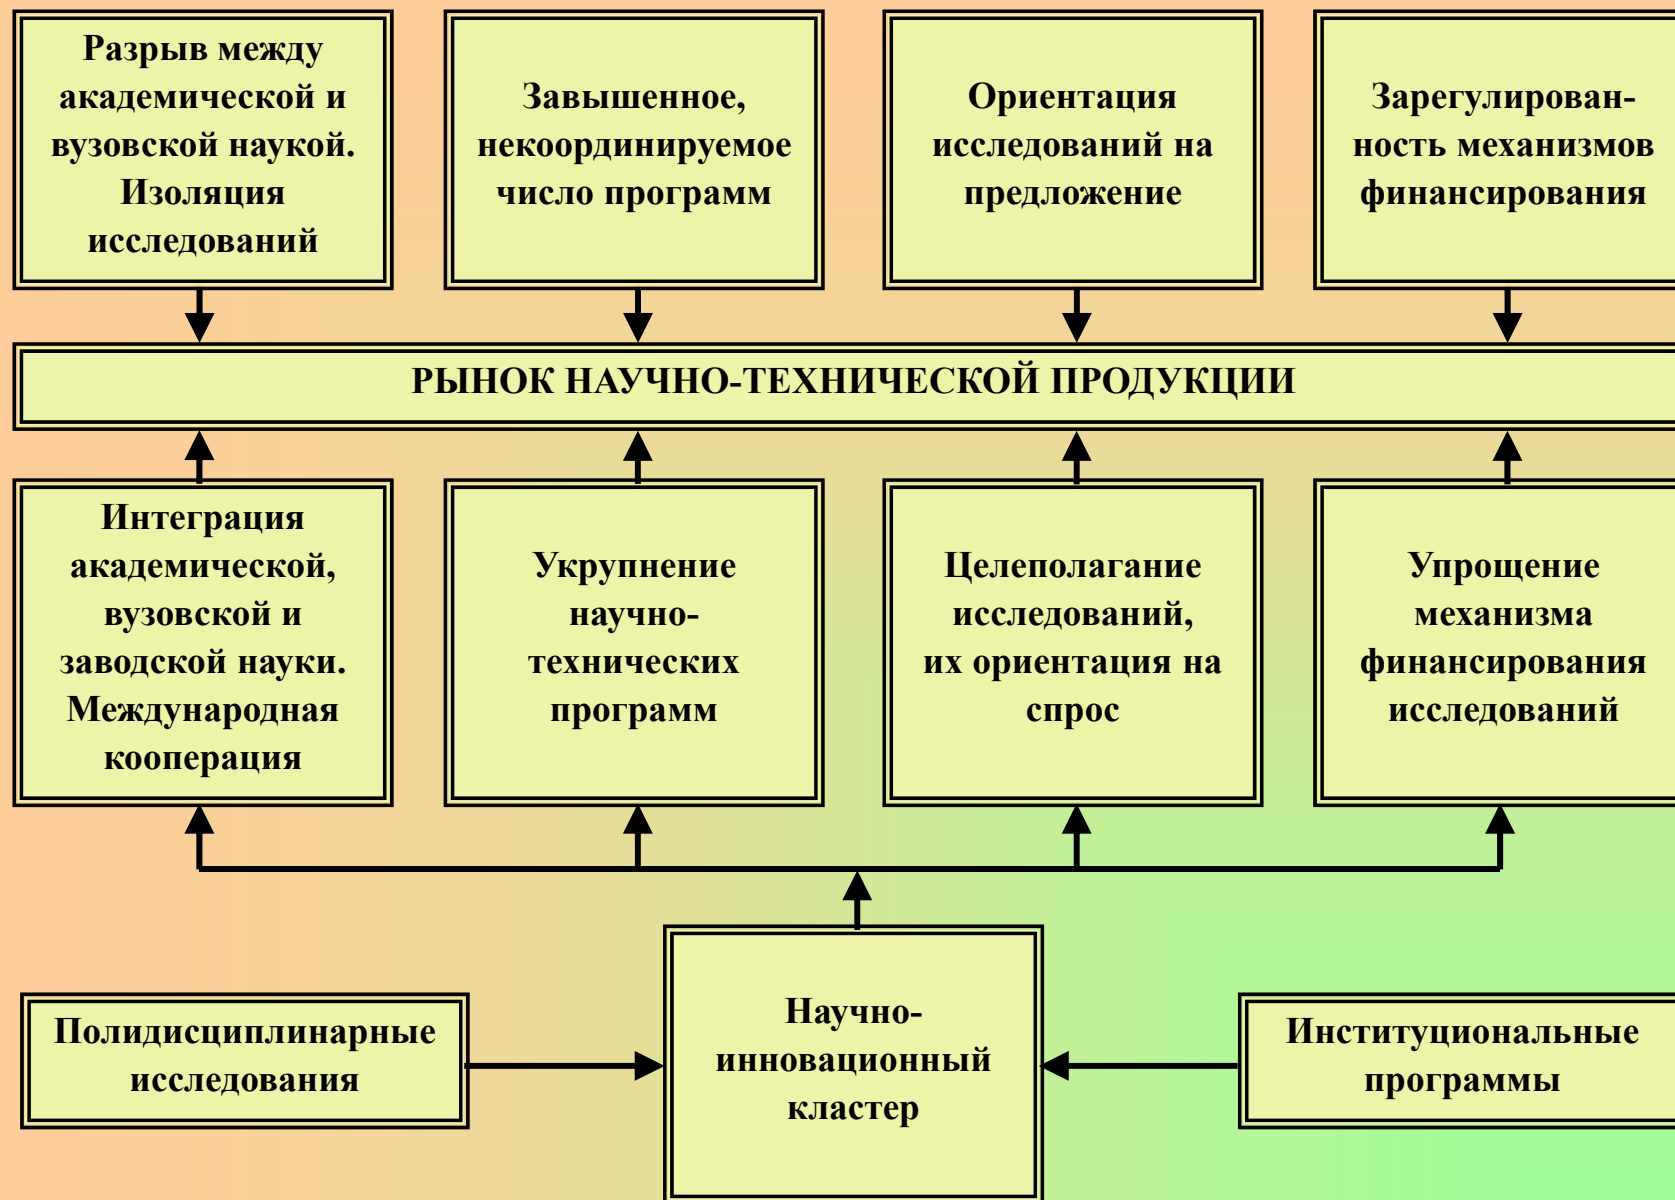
Разрыв между академической и вузовской наукой. Изоляция исследований

Завышенное, некоординируемое число программ

Ориентация исследований на предложение

Зарегулированность механизмов финансирования

РЫНОК НАУЧНО-ТЕХНИЧЕСКОЙ ПРОДУКЦИИ

Интеграция академической, вузовской и заводской науки. Международная кооперация

Укрупнение научно-технических программ

Целеполагание исследований, их ориентация на спрос

Упрощение механизма финансирования исследований

Полидисциплинарные исследования

Научно-инновационный кластер

Институциональные программы